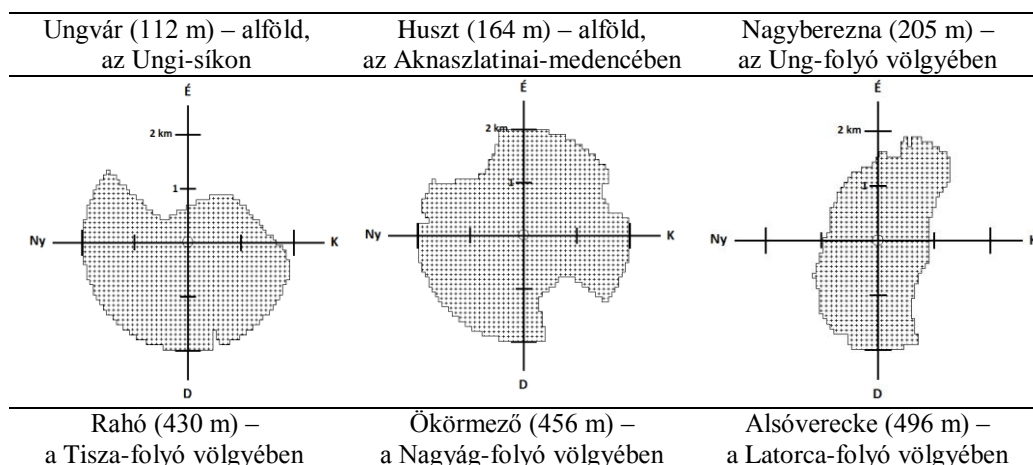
| Ungvár (112 m) – alföld, az Ungi-síkon | Huszt (164 m) – alföld, az Aknaszlatinai-medencében | Nagyberezna (205 m) – az Ung-folyó völgyében |
|---|---|---|
| É 2 km 1 Ny K D | É 2 km 1 Ny K D | É 2 km 1 Ny K D |
| Rahó (430 m) – a Tisza-folyó völgyében | Ökörmező (456 m) – a Nagyág-folyó völgyében | Alsóverecke (496 m) – a Latorca-folyó völgyében |